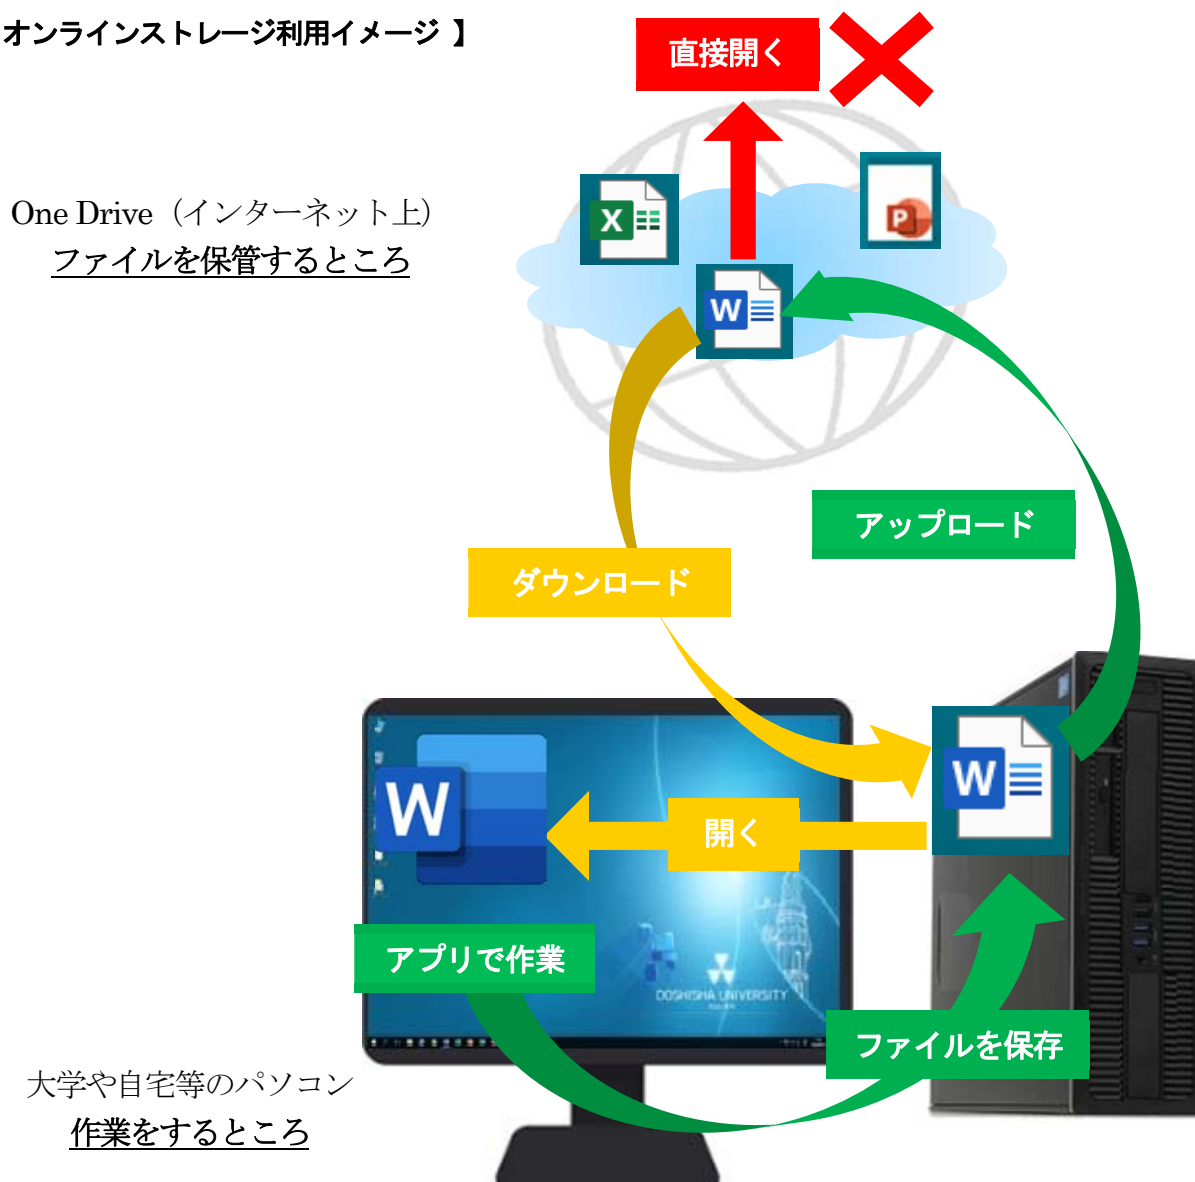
オンラインストレージ利用イメージ 】

直接開く

One Drive（インターネット上）
ファイルを保管するところ

アップロード

ダウンロード

開く

アプリで作業

ファイルを保存

DOSHISHA UNIVERSITY

大学や自宅等のパソコン
作業をするところ